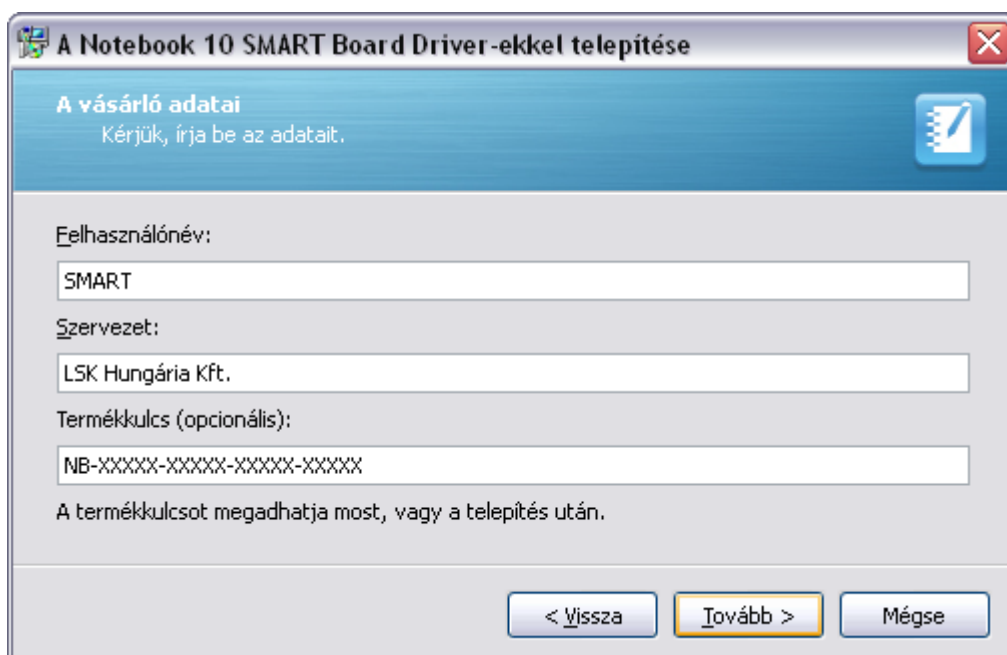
A Notebook 10 SMART Board Driver-ekkel telepítése

A vásárló adatai
Kérjük, írja be az adatait.

Felhasználónév:

SMART

Szervezet:

LSK Hungária Kft.

Termékkulcs (opcionális):

NB-XXXXX-XXXXX-XXXXX-XXXXX

A termékkulcsot megadhatja most, vagy a telepítés után.

< Vissza

Tovább >

Mégse